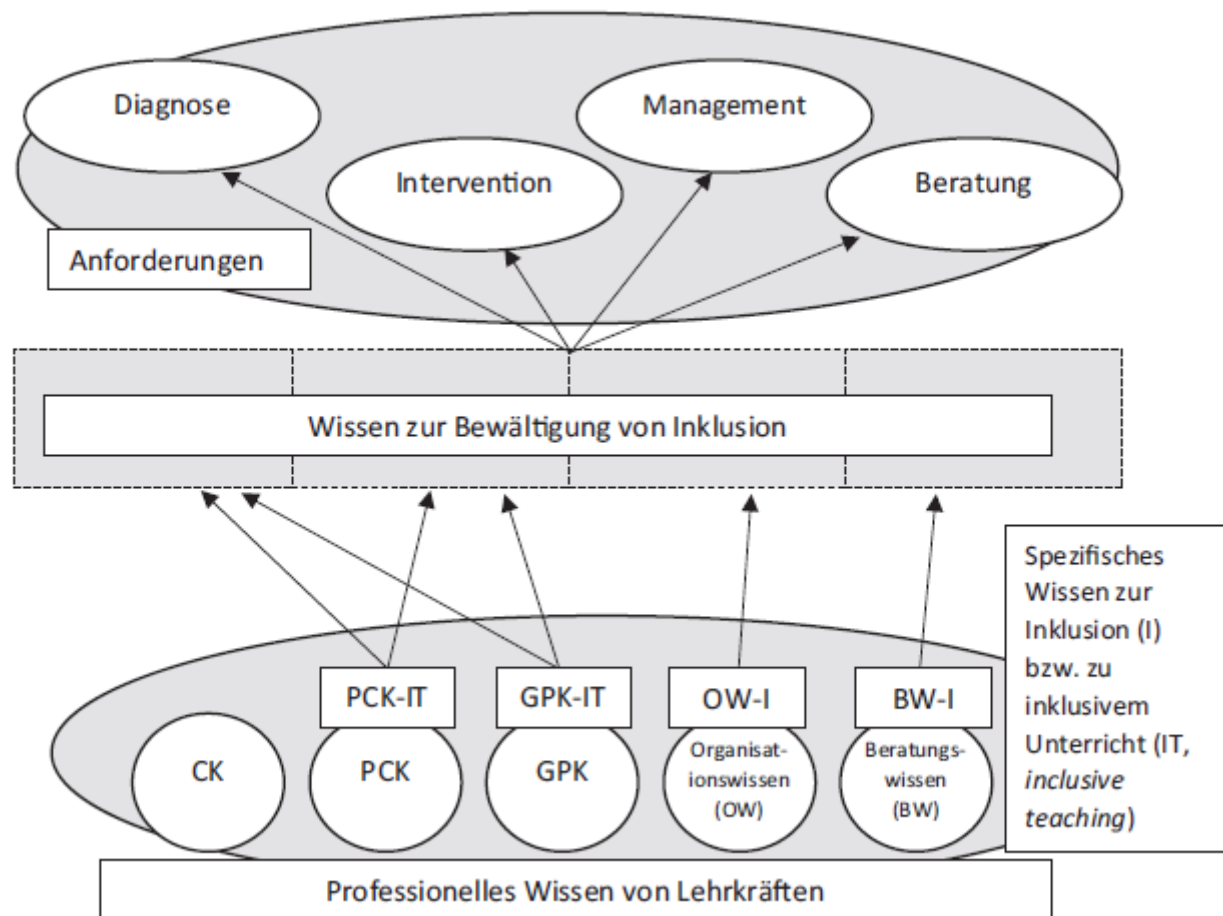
Diagnose

Management

Intervention

Beratung

Anforderungen

Wissen zur Bewältigung von Inklusion

Spezifisches Wissen zur Inklusion (I) bzw. zu inklusivem Unterricht (IT, *inclusive teaching*)

PCK-IT

GPK-IT

OW-I

BW-I

CK

PCK

GPK

Organisationswissen (OW)

Beratungswissen (BW)

Professionelles Wissen von Lehrkräften